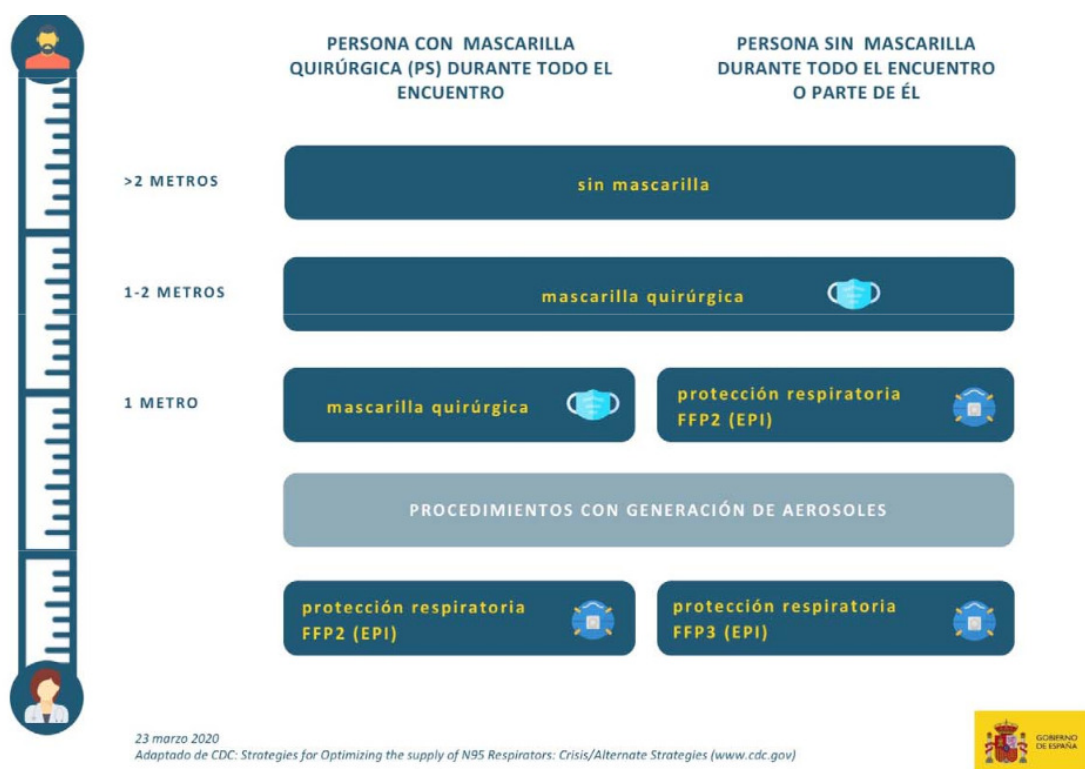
PERSONA CON MASCARILLA QUIRÚRGICA (PS) DURANTE TODO EL ENCUENTRO

PERSONA SIN MASCARILLA DURANTE TODO EL ENCUENTRO O PARTE DE ÉL

>2 METROS

sin mascarilla

1-2 METROS

mascarilla quirúrgica

1 METRO

mascarilla quirúrgica

protección respiratoria FFP2 (EPI)

PROCEDIMIENTOS CON GENERACIÓN DE AEROSOLES

protección respiratoria FFP2 (EPI)

protección respiratoria FFP3 (EPI)

23 marzo 2020
Adaptado de CDC: Strategies for Optimizing the supply of N95 Respirators: Crisis/Alternate Strategies (www.cdc.gov)

GOBIERNO DE ESPAÑA